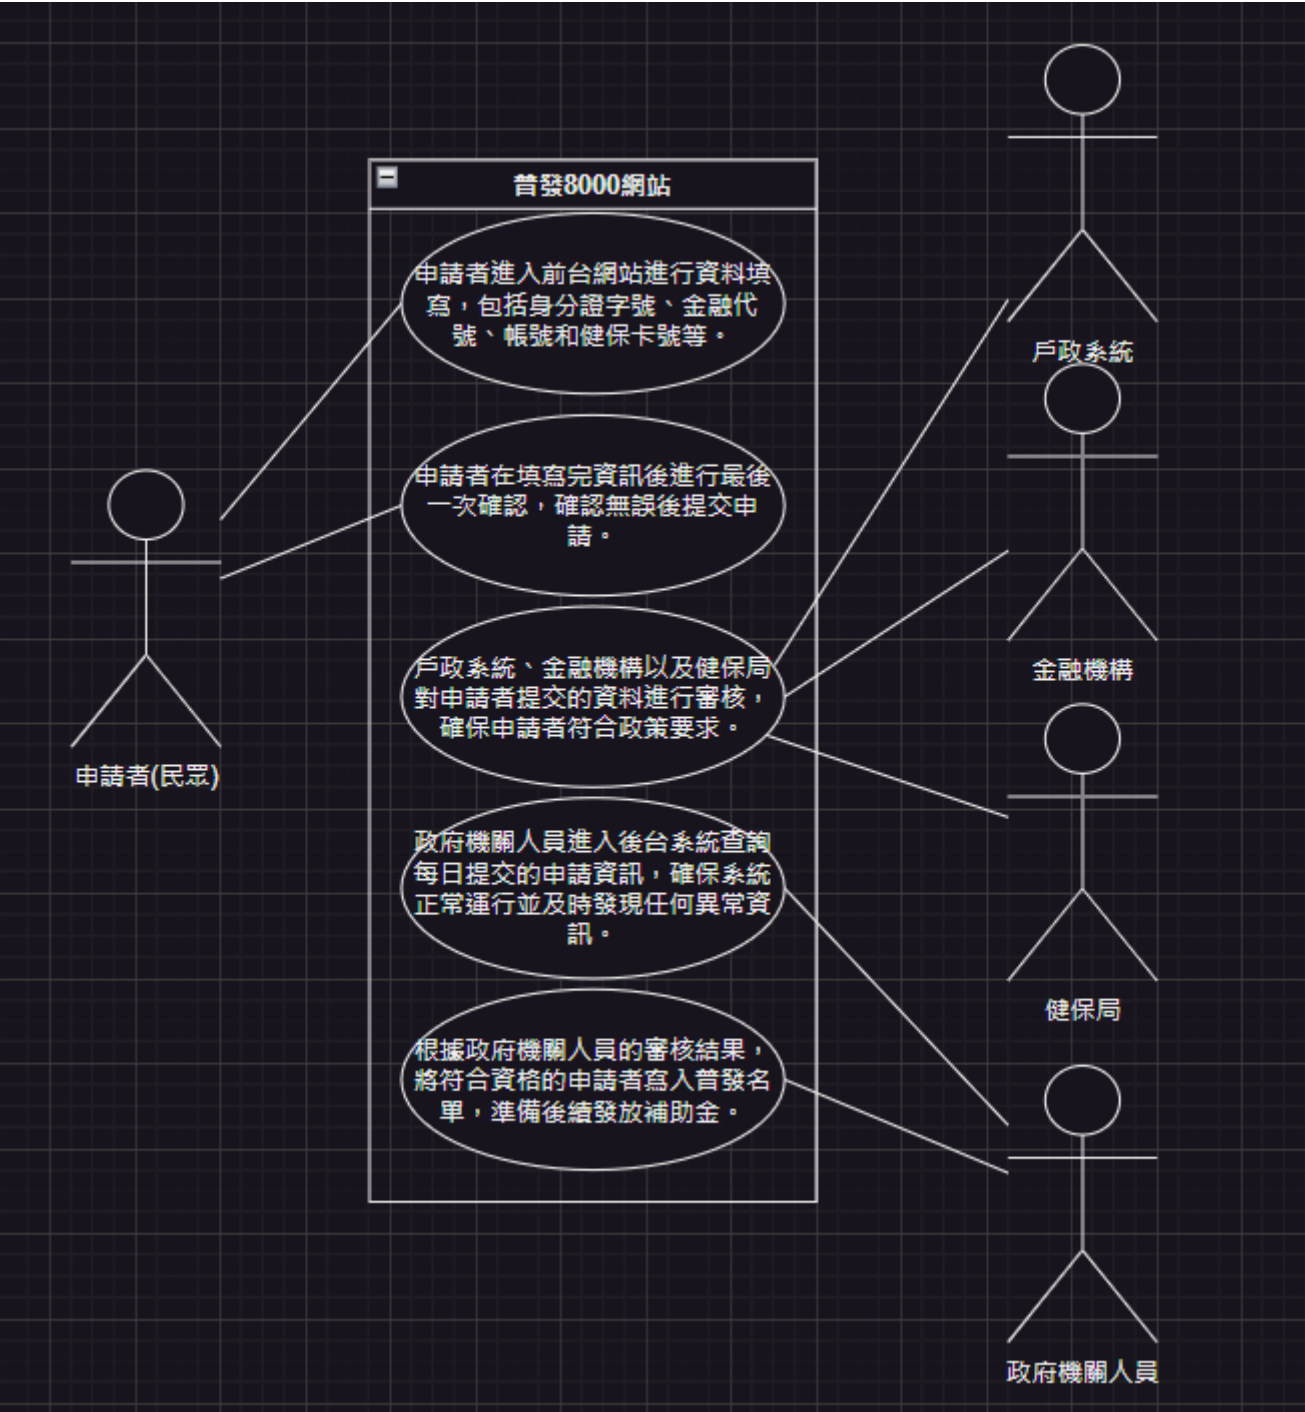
普發8000網站

申請者進入前台網站進行資料填寫，包括身分證字號、金融代號、帳號和健保卡號等。

申請者在填寫完資訊後進行最後一次確認，確認無誤後提交申請。

戶政系統、金融機構以及健保局對申請者提交的資料進行審核，確保申請者符合政策要求。

政府機關人員進入後台系統查詢每日提交的申請資訊，確保系統正常運行並及時發現任何異常資訊。

根據政府機關人員的審核結果，將符合資格的申請者寫入普發名單，準備後續發放補助金。

申請者(民眾)

戶政系統

金融機構

健保局

政府機關人員